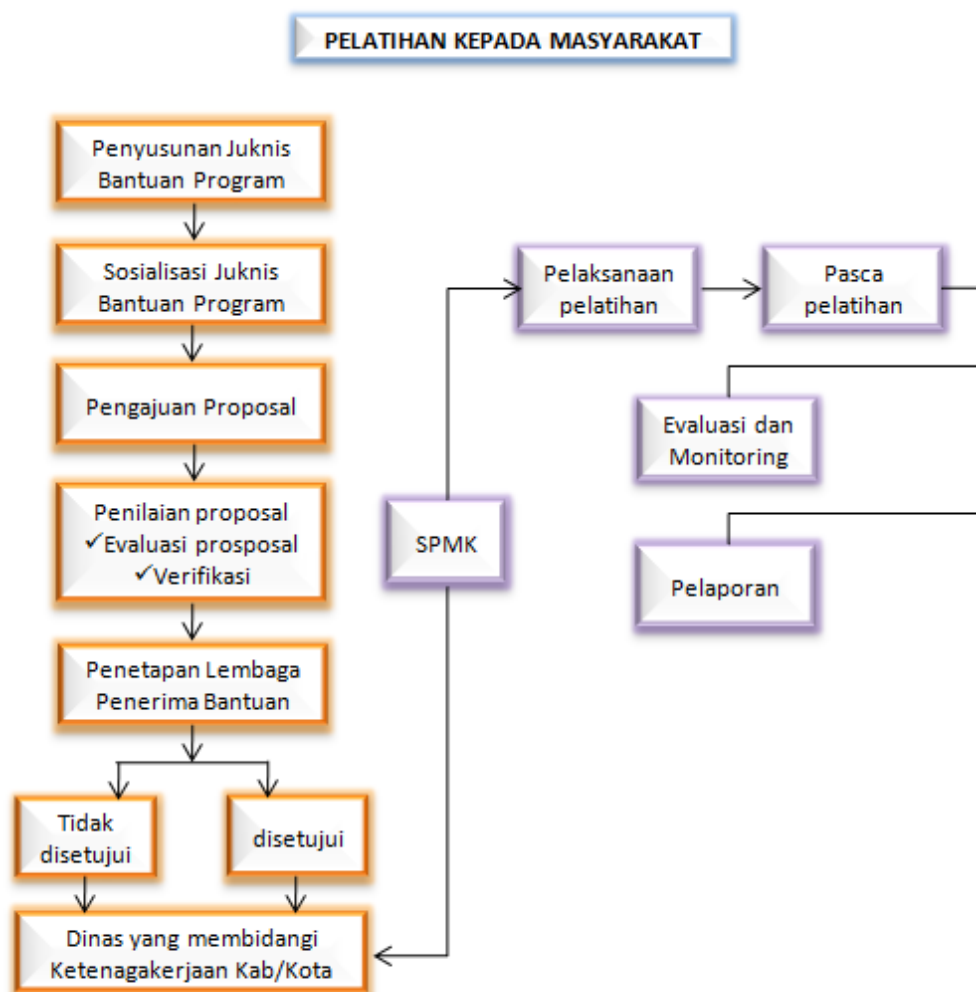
PELATIHAN KEPADA MASYARAKAT

Penyusunan Juknis Bantuan Program

Sosialisasi Juknis Bantuan Program

Pengajuan Proposal

Penilaian proposal
✓Evaluasi prosposal
✓Verifikasi

Penetapan Lembaga Penerima Bantuan

Tidak disetujui

disetujui

Dinas yang membidangi Ketenagakerjaan Kab/Kota

SPMK

Pelaksanaan pelatihan

Pasca pelatihan

Evaluasi dan Monitoring

Pelaporan